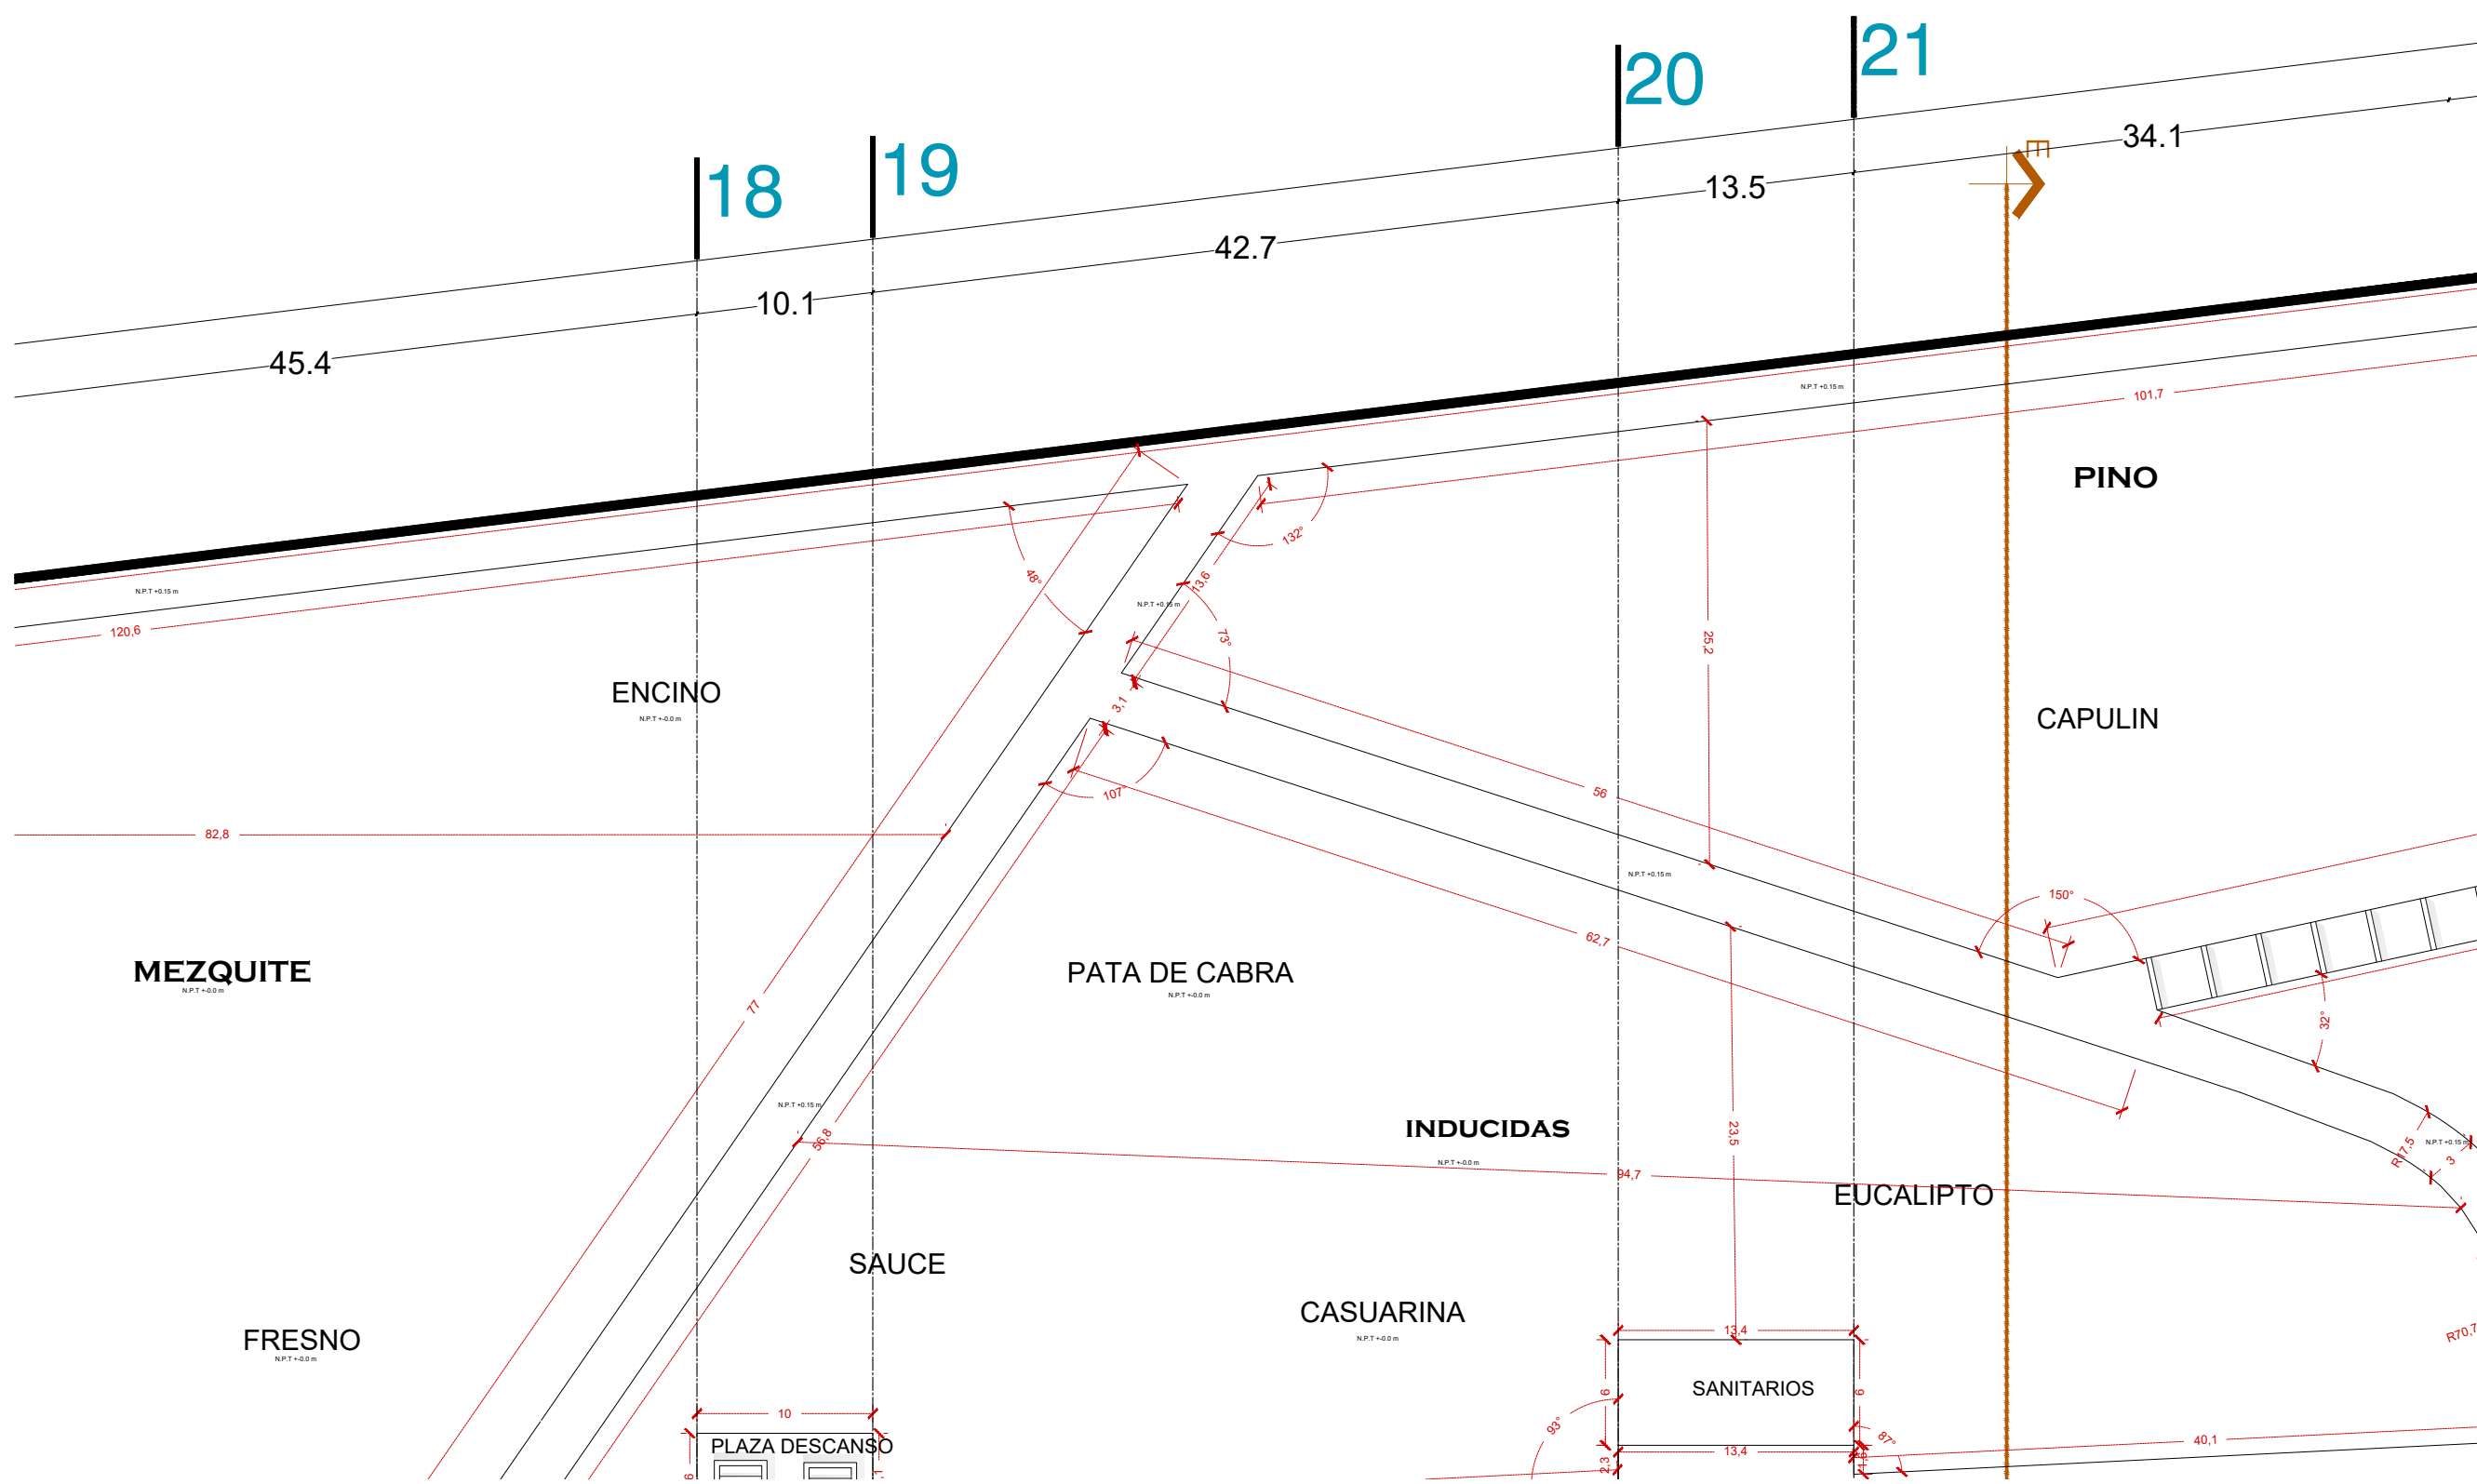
18
19
20
21
34.1
13.5
42.7
10.1
45.4
E
N.P.T +0.15 m
101,7
PINO
N.P.T +0.15 m
120,6
48°
132°
13,6
N.P.T +0.15 m
73°
25,2
ENCINO
N.P.T +-0.0 m
CAPULIN
3,1
107°
56
82,8
N.P.T +0.15 m
150°
62,7
MEZQUITE
N.P.T +-0.0 m
PATA DE CABRA
N.P.T +-0.0 m
77
32°
N.P.T +0.15 m
56,8
INDUCIDAS
23,5
N.P.T +-0.0 m
94,7
R17,5
3
N.P.T +0.15 m
EUCALIPTO
SAUCE
CASUARINA
N.P.T +-0.0 m
FRESNO
N.P.T +-0.0 m
13,4
R70,7
SANITARIOS
6
6
93°
87°
10
PLAZA DESCANSO
13,4
40,1
2,3